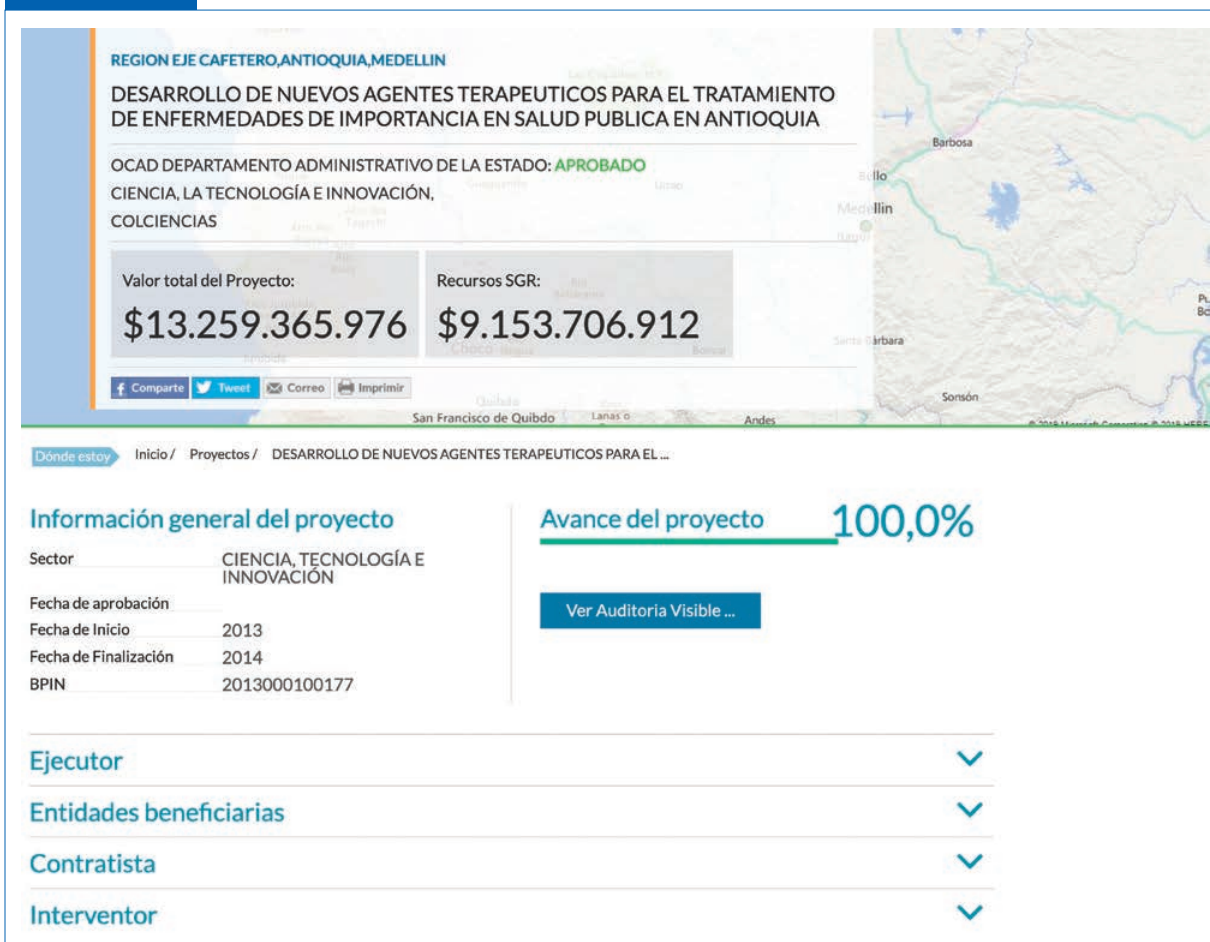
REGION EJE CAFETERO,ANTIOQUIA,MEDELLIN

DESARROLLO DE NUEVOS AGENTES TERAPEUTICOS PARA EL TRATAMIENTO DE ENFERMEDADES DE IMPORTANCIA EN SALUD PUBLICA EN ANTIOQUIA

OCAD DEPARTAMENTO ADMINISTRATIVO DE LA ESTADO: APROBADO
CIENCIA, LA TECNOLOGÍA E INNOVACIÓN,
COLCIENCIAS

Valor total del Proyecto:
$13.259.365.976

Recursos SGR:
$9.153.706.912

Comparte Tweet Correo Imprimir

Barbosa
Bello
Medellin
Santa Bárbara
Sonsón
San Francisco de Quibdo
Andes

Dónde estoy Inicio / Proyectos / DESARROLLO DE NUEVOS AGENTES TERAPEUTICOS PARA EL ...

Información general del proyecto

| Sector | CIENCIA, TECNOLOGÍA E INNOVACIÓN |
|---|---|
| Fecha de aprobación | |
| Fecha de Inicio | 2013 |
| Fecha de Finalización | 2014 |
| BPIN | 2013000100177 |

Avance del proyecto 100,0%

Ver Auditoria Visible ...

Ejecutor

Entidades beneficiarias

Contratista

Interventor